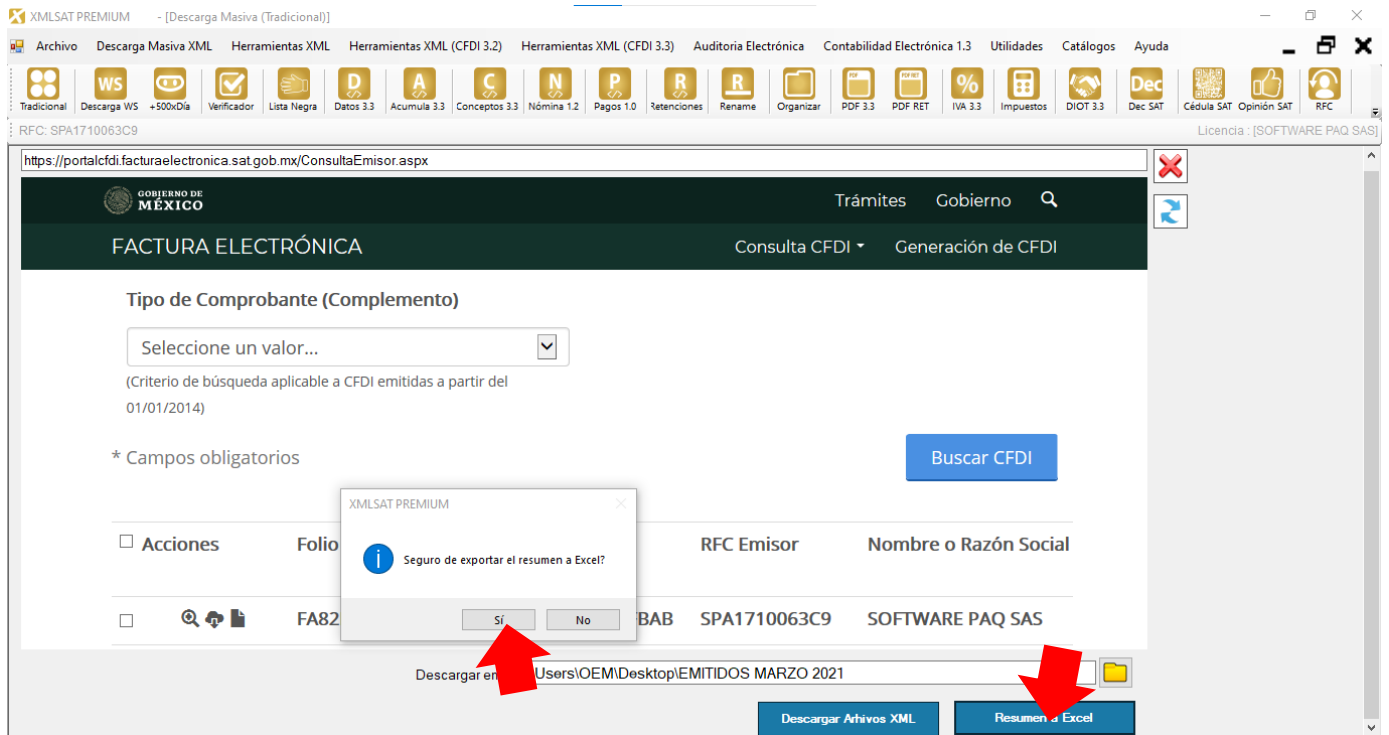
XMLSAT PREMIUM - [Descarga Masiva (Tradicional)]

Archivo Descarga Masiva XML Herramientas XML Herramientas XML (CFDI 3.2) Herramientas XML (CFDI 3.3) Auditoria Electrónica Contabilidad Electrónica 1.3 Utilidades Catálogos Ayuda

Tradicional Descarga WS +500xDía Verificador Lista Negra Datos 3.3 Acumula 3.3 Conceptos 3.3 Nómina 1.2 Pagos 1.0 Retenciones Rename Organizar PDF 3.3 PDF RET IVA 3.3 Impuestos DIOT 3.3 Dec SAT Cédula SAT Opinión SAT RFC

RFC: SPA1710063C9

Licencia : [SOFTWARE PAQ SAS]

https://portalcfdi.facturaelectronica.sat.gob.mx/ConsultaEmisor.aspx

GOBIERNO DE MÉXICO

Trámites Gobierno

FACTURA ELECTRÓNICA

Consulta CFDI Generación de CFDI

Tipo de Comprobante (Complemento)

Seleccione un valor...

(Criterio de búsqueda aplicable a CFDI emitidas a partir del 01/01/2014)

* Campos obligatorios

Buscar CFDI

Acciones Folio RFC Emisor Nombre o Razón Social

FA82 BAB SPA1710063C9 SOFTWARE PAQ SAS

XMLSAT PREMIUM

Seguro de exportar el resumen a Excel?

Sí No

Descargar en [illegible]Users\OEM\Desktop\EMITIDOS MARZO 2021

Descargar Arhivos XML

Resumen a Excel